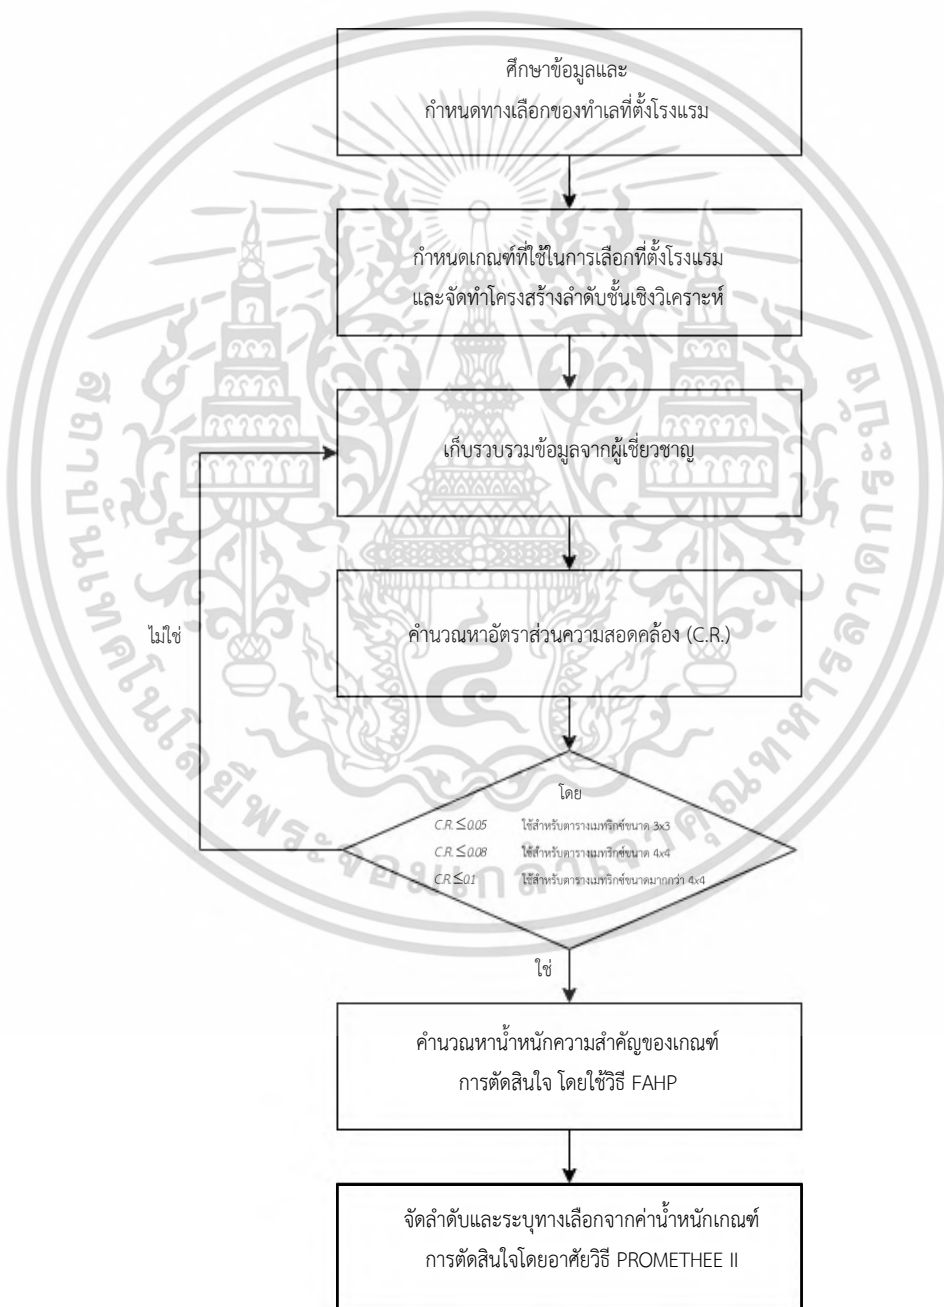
ศึกษาข้อมูลและ
กำหนดทางเลือกของทำเลที่ตั้งโรงแรม

กำหนดเกณฑ์ที่ใช้ในการเลือกที่ตั้งโรงแรม
และจัดทำโครงสร้างลำดับชั้นเชิงวิเคราะห์

เก็บรวบรวมข้อมูลจากผู้เชี่ยวชาญ

คำนวณหาอัตราส่วนความสอดคล้อง (C.R.)

ไม่ใช่

โดย
$C.R. \leq 0.05$ ใช้สำหรับตารางเมทริกซ์ขนาด 3x3
$C.R. \leq 0.08$ ใช้สำหรับตารางเมทริกซ์ขนาด 4x4
$C.R. \leq 0.1$ ใช้สำหรับตารางเมทริกซ์ขนาดมากกว่า 4x4

ใช่

คำนวณหาน้ำหนักความสำคัญของเกณฑ์
การตัดสินใจ โดยใช้วิธี FAHP

จัดลำดับและระบุทางเลือกจากค่าน้ำหนักเกณฑ์
การตัดสินใจโดยอาศัยวิธี PROMETHEE II